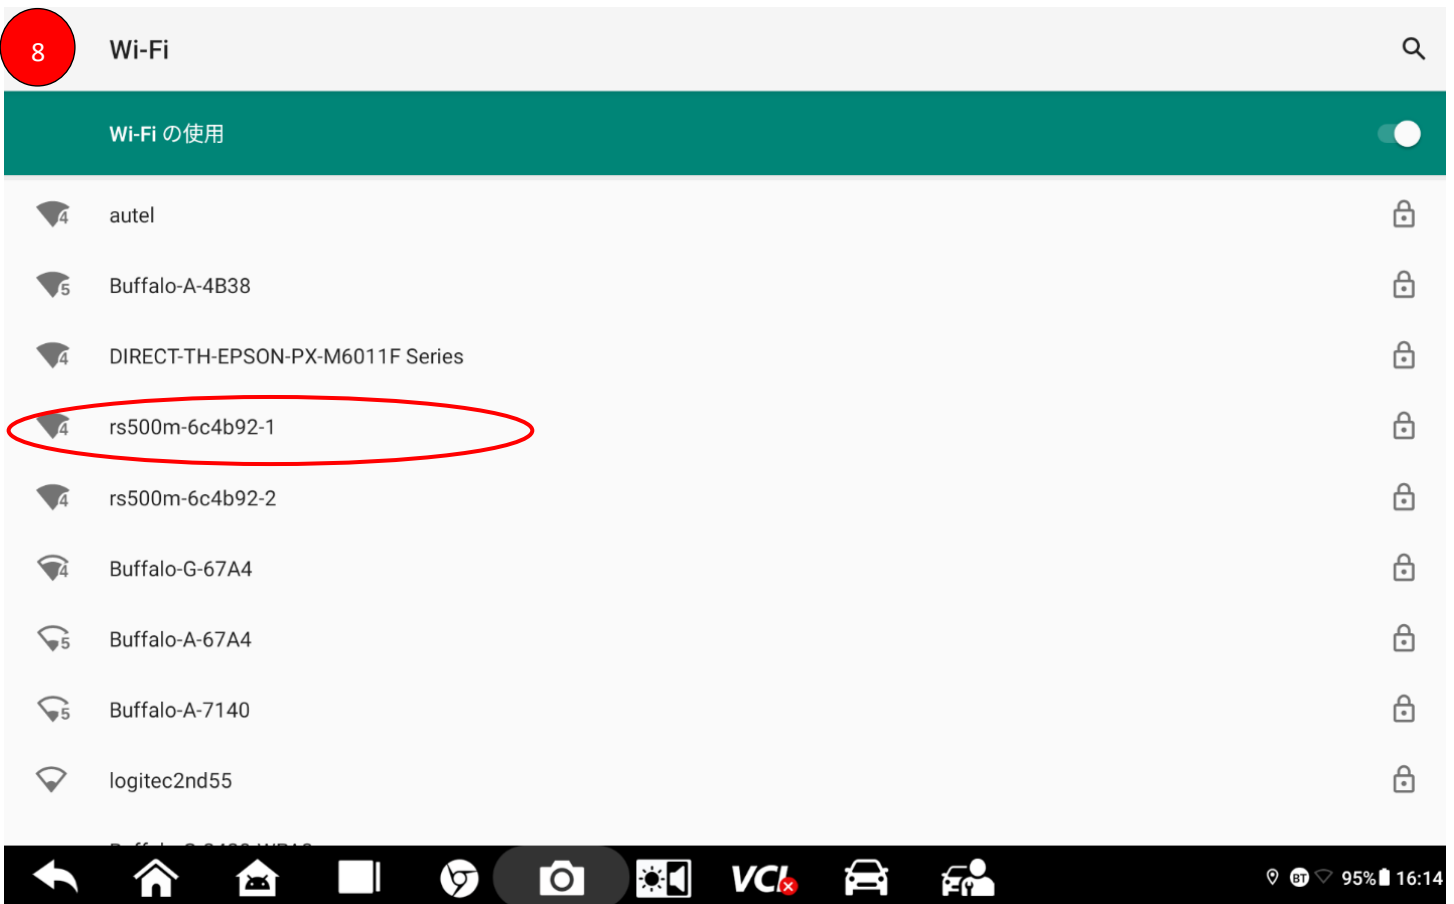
8

Wi-Fi

Wi-Fi の使用

4 autel

5 Buffalo-A-4B38

4 DIRECT-TH-EPSON-PX-M6011F Series

4 rs500m-6c4b92-1

4 rs500m-6c4b92-2

4 Buffalo-G-67A4

5 Buffalo-A-67A4

5 Buffalo-A-7140

logitec2nd55

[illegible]

VCI

BT 95% 16:14